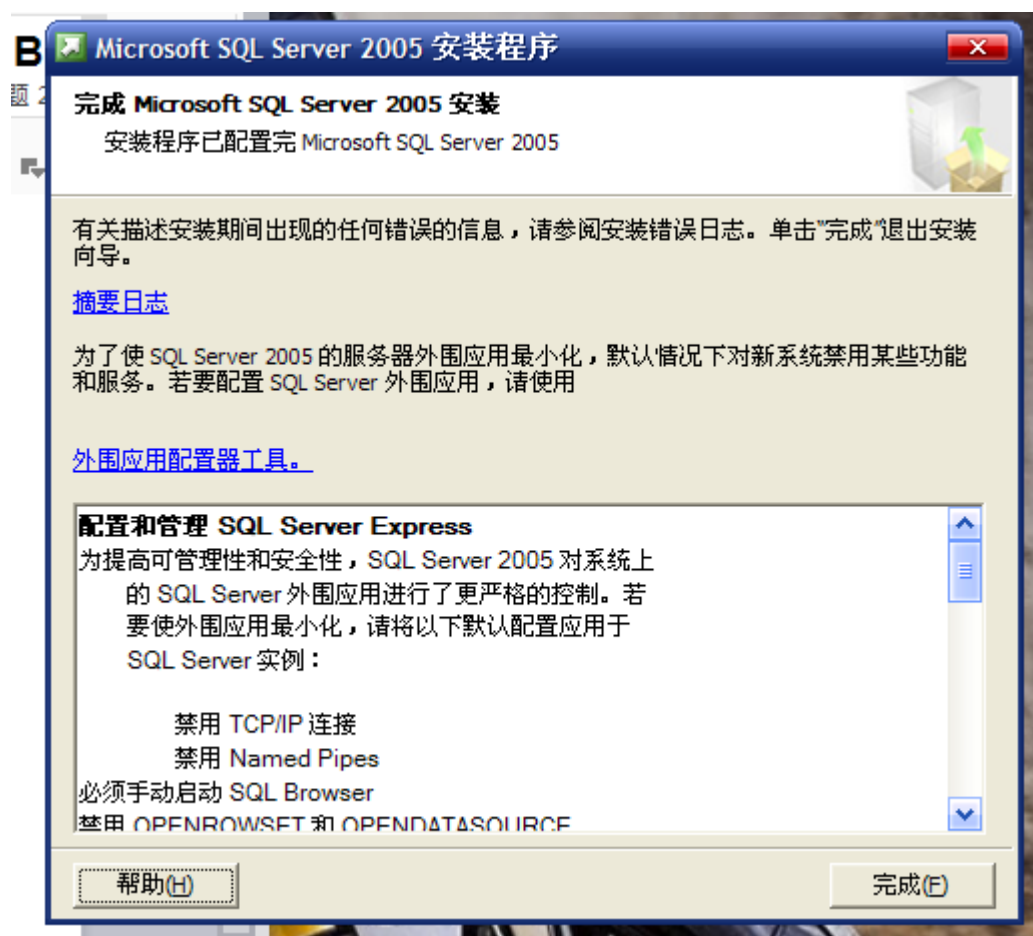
Microsoft SQL Server 2005 安装程序

完成 Microsoft SQL Server 2005 安装

安装程序已配置完 Microsoft SQL Server 2005

有关描述安装期间出现的任何错误的信息，请参阅安装错误日志。单击"完成"退出安装向导。

摘要日志

为了使 SQL Server 2005 的服务器外围应用最小化，默认情况下对新系统禁用某些功能和服务。若要配置 SQL Server 外围应用，请使用

外围应用配置器工具。

配置和管理 SQL Server Express
为提高可管理性和安全性，SQL Server 2005 对系统上的 SQL Server 外围应用进行了更严格的控制。若要使外围应用最小化，请将以下默认配置应用于 SQL Server 实例：

禁用 TCP/IP 连接
禁用 Named Pipes
必须手动启动 SQL Browser
禁用 OPENROWSET 和 OPENDATASOURCE

帮助(H)

完成(F)

B
题 2